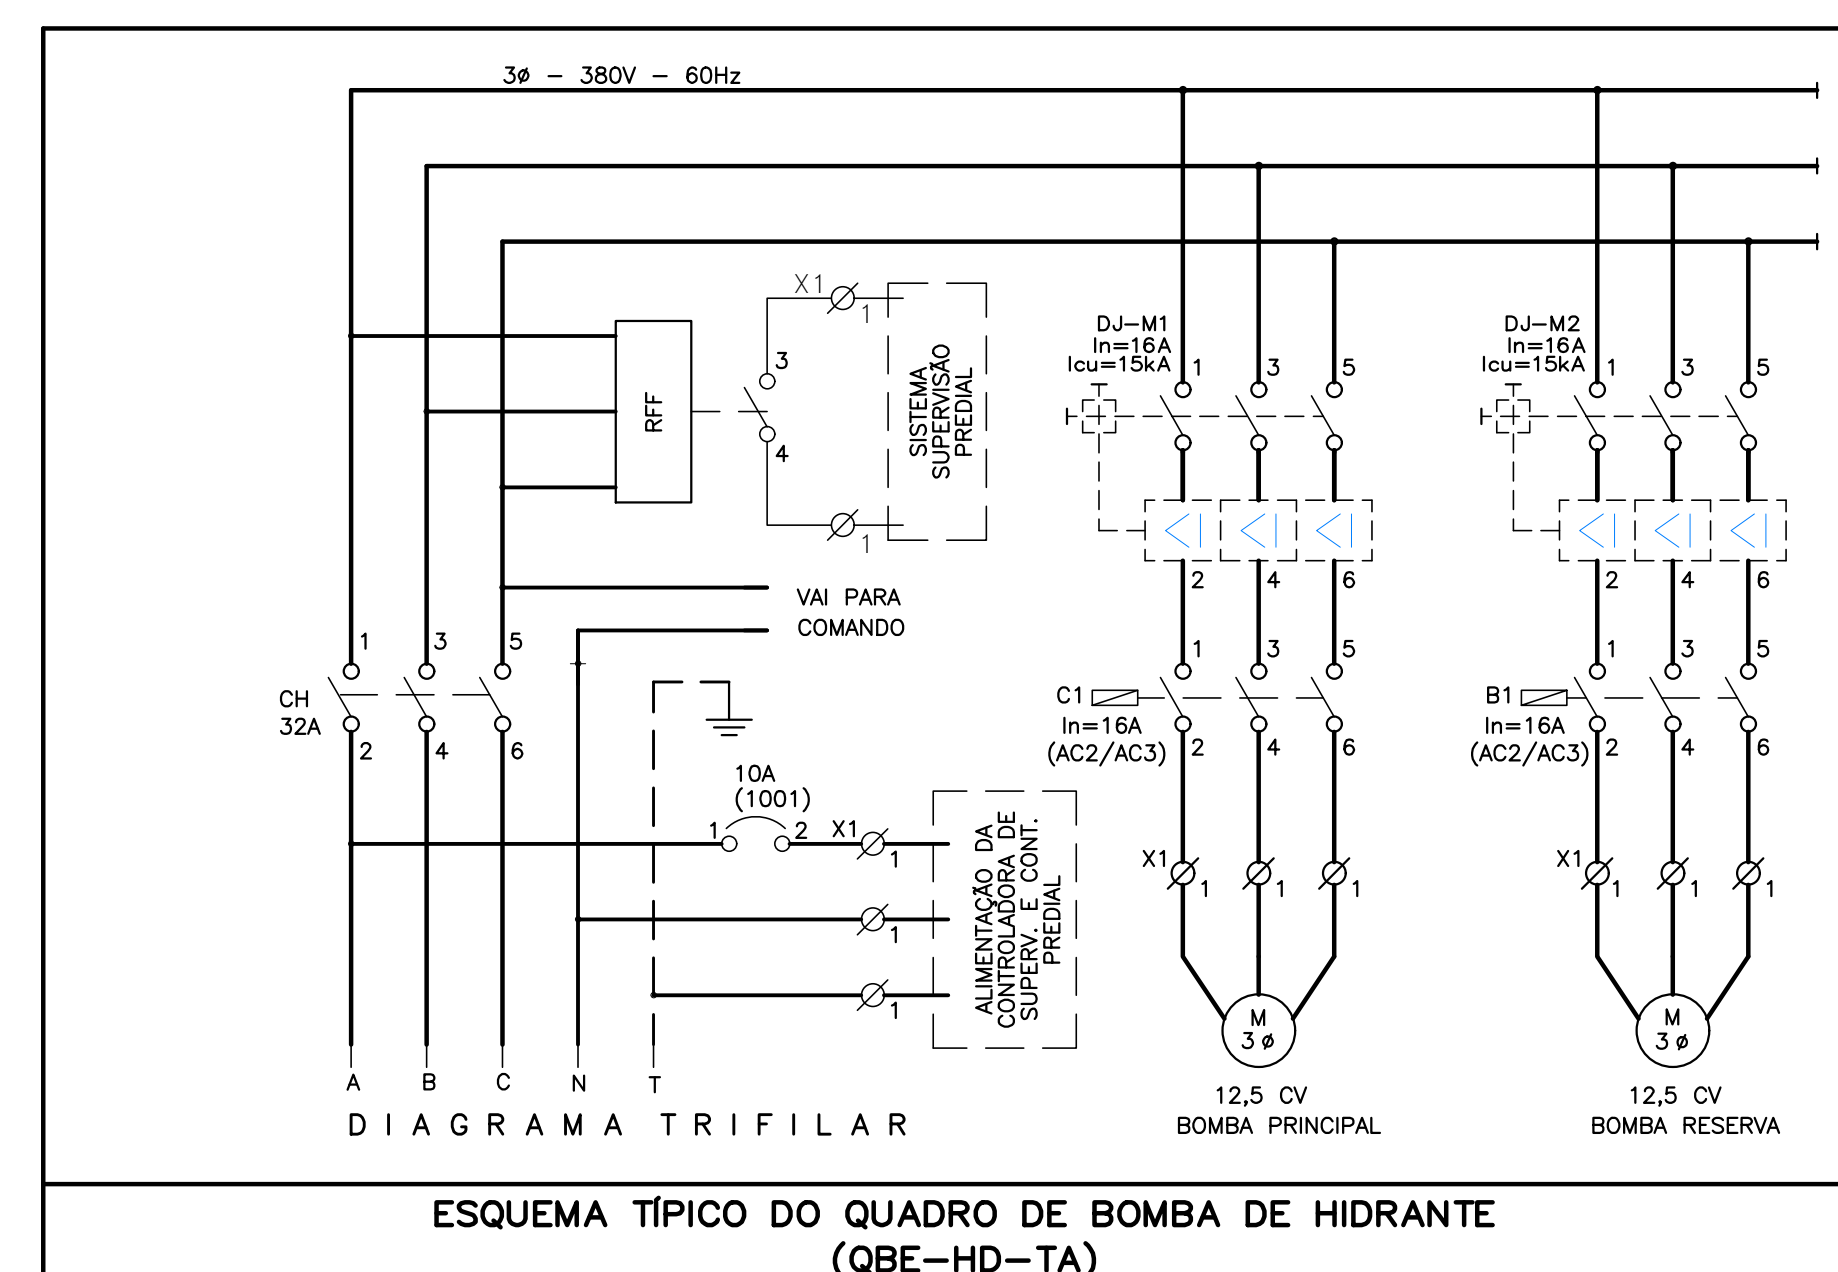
3ø – 380V – 60Hz

RFF

X1
1
3
4
1

SISTEMA SUPERVISÃO PREDIAL

DJ–M1
In=16A
Icu=15kA
1 3 5
2 4 6

DJ–M2
In=16A
Icu=15kA
1 3 5
2 4 6

VAI PARA
COMANDO

CH
32A
1 3 5
2 4 6

C1
In=16A
(AC2/AC3)
1 3 5
2 4 6

B1
In=16A
(AC2/AC3)
1 3 5
2 4 6

10A
(1001)
1 2
X1
1
1
1

ALIMENTAÇÃO DA CONTROLADORA DE SUPERV. E CONT. PREDIAL

X1
1 1 1

X1
1 1 1

M
3 ø

M
3 ø

A B C N T

12,5 CV
BOMBA PRINCIPAL

12,5 CV
BOMBA RESERVA

DIAGRAMA TRIFILAR

ESQUEMA TÍPICO DO QUADRO DE BOMBA DE HIDRANTE
(QBE–HD–TA)